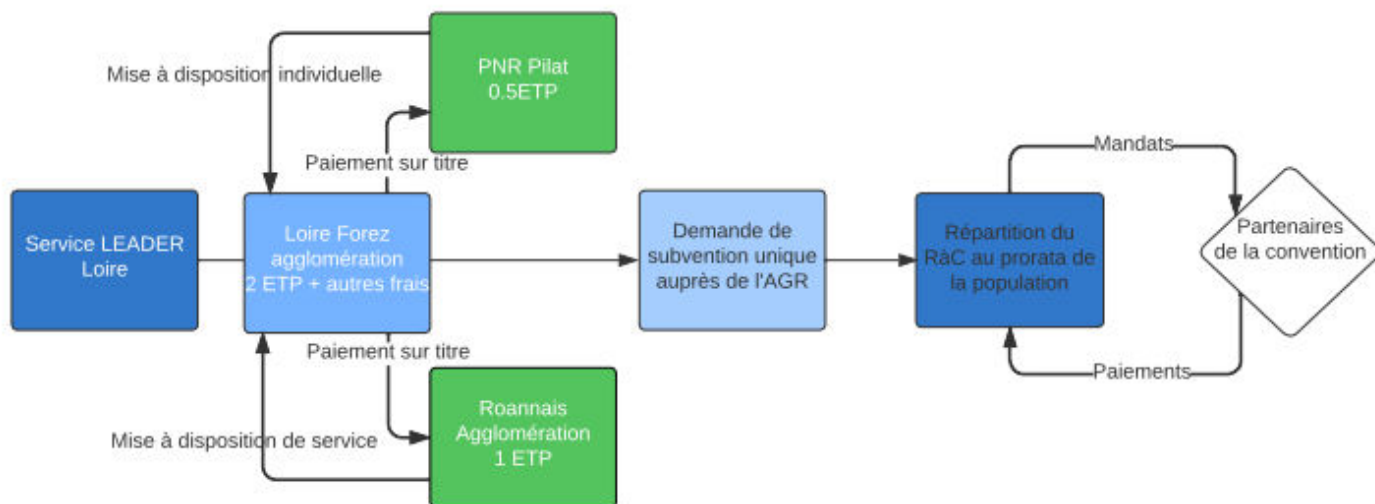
Mise à disposition individuelle

PNR Pilat
0.5ETP

Paiement sur titre

Service LEADER Loire

Loire Forez agglomération
2 ETP + autres frais

Demande de subvention unique auprès de l'AGR

Répartition du RàC au prorata de la population

Mandats

Partenaires de la convention

Paiements

Paiement sur titre

Roannais Agglomération
1 ETP

Mise à disposition de service